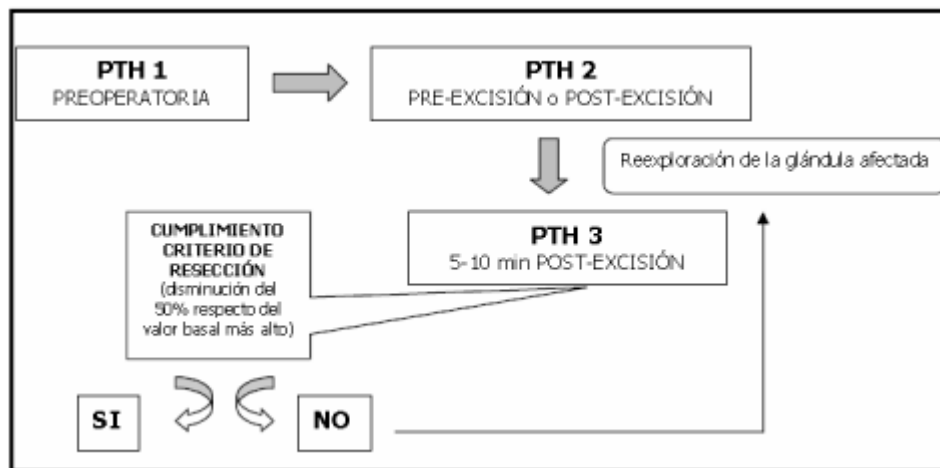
PTH 1
PREOPERATORIA

PTH 2
PRE-EXCISIÓN o POST-EXCISIÓN

Reexploración de la glándula afectada

CUMPLIMIENTO CRITERIO DE RESECCIÓN
(disminución del 50% respecto del valor basal más alto)

PTH 3
5-10 min POST-EXCISIÓN

SI

NO